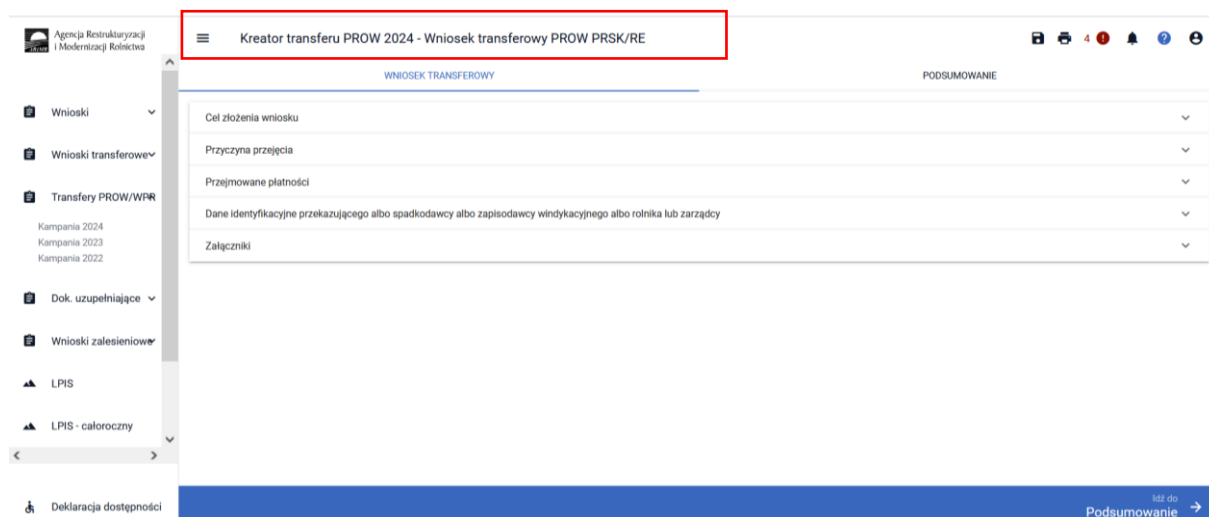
ARiMR Agencja Restrukturyzacji i Modernizacji Rolnictwa

Kreator transferu PROW 2024 - Wniosek transferowy PROW PRSK/RE

4

WNIOSEK TRANSFEROWY

PODSUMOWANIE

Wnioski

Wnioski transferowe

Transfery PROW/WPR

Kampania 2024
Kampania 2023
Kampania 2022

Dok. uzupełniające

Wnioski zalesieniowe

LPIS

LPIS - całoroczny

Deklaracja dostępności

Cel złożenia wniosku

Przyczyna przejęcia

Przejmowane płatności

Dane identyfikacyjne przekazującego albo spadkodawcy albo zapisodawcy windykacyjnego albo rolnika lub zarządcy

Załączniki

Idź do
Podsumowanie